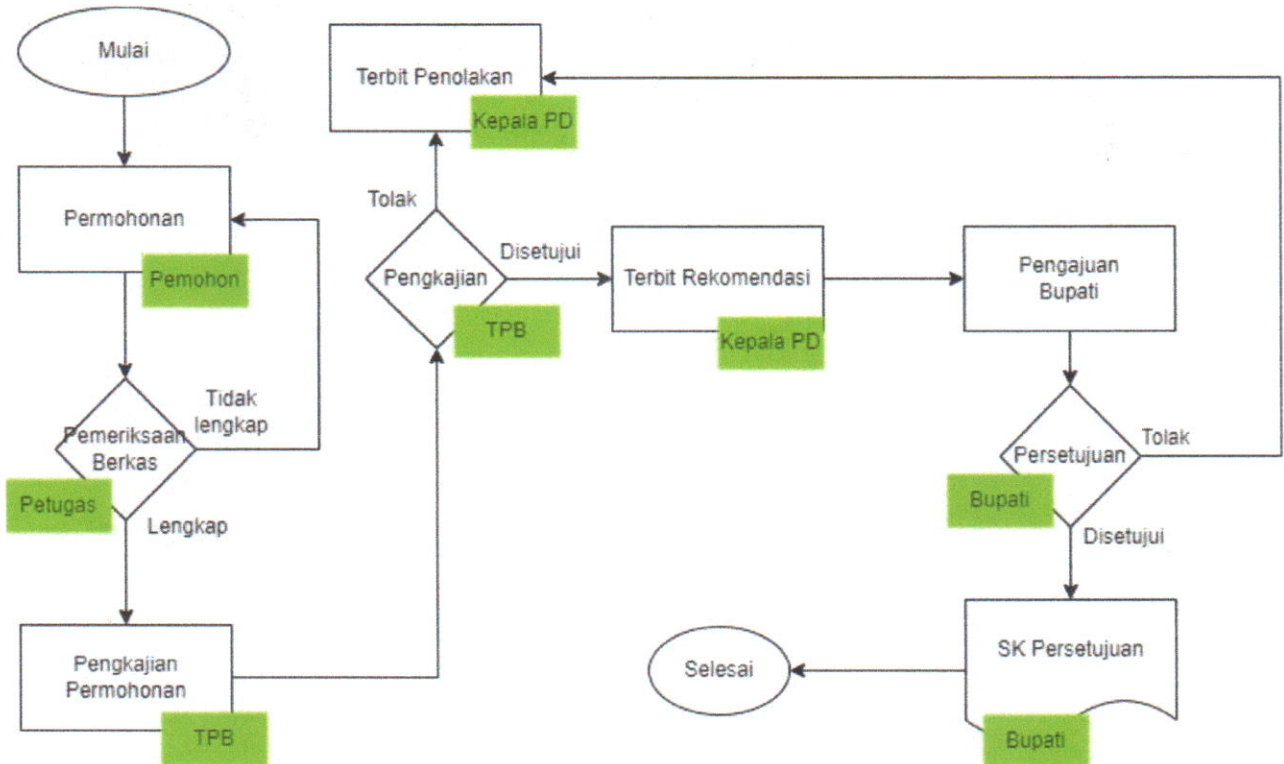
Mulai

Permohonan

Pemohon

Pemeriksaan Berkas

Petugas

Tidak lengkap

Lengkap

Pengkajian Permohonan

TPB

Terbit Penolakan

Kepala PD

Tolak

Pengkajian

TPB

Disetujui

Terbit Rekomendasi

Kepala PD

Pengajuan Bupati

Persetujuan

Bupati

Tolak

Disetujui

SK Persetujuan

Bupati

Selesai